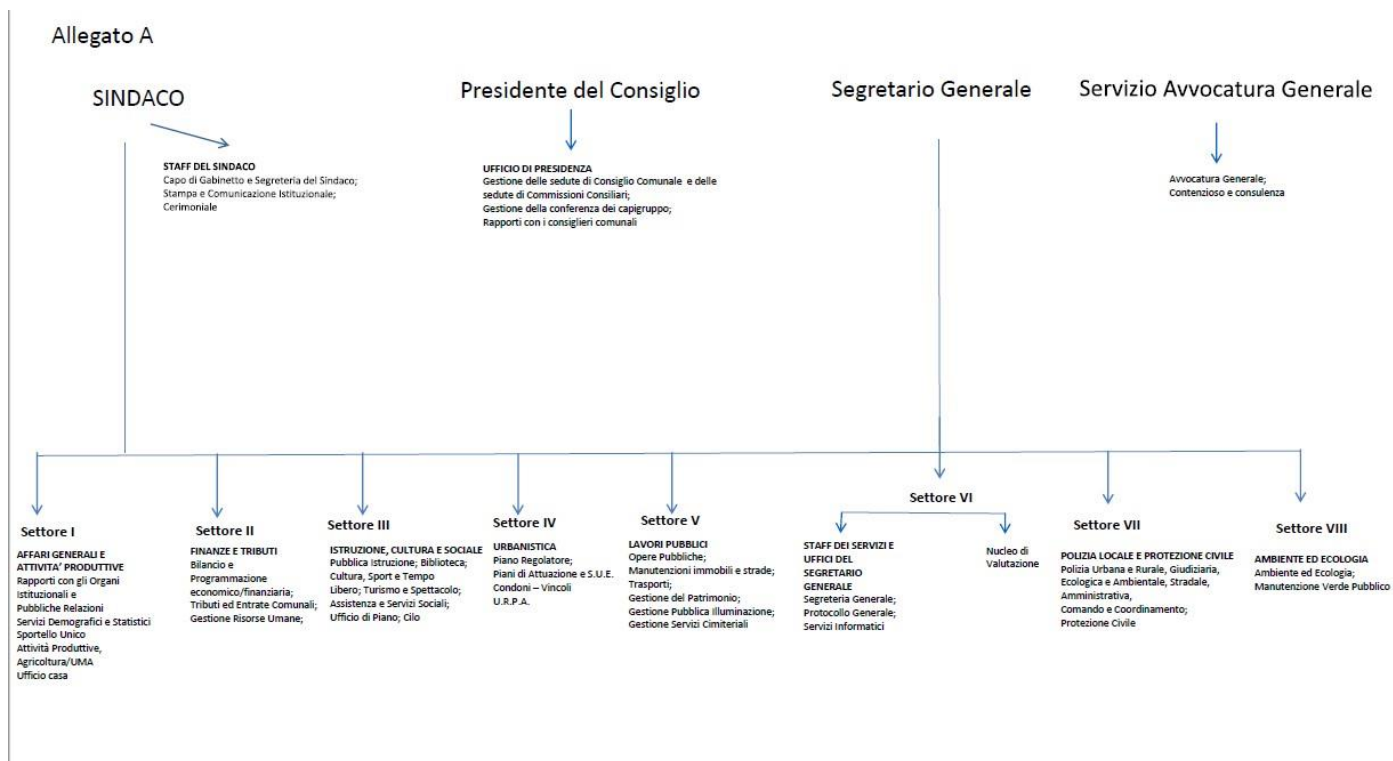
Allegato A

SINDACO

Presidente del Consiglio

Segretario Generale

Servizio Avvocatura Generale

STAFF DEL SINDACO
Capo di Gabinetto e Segreteria del Sindaco;
Stampa e Comunicazione Istituzionale;
Cerimoniale

UFFICIO DI PRESIDENZA
Gestione delle sedute di Consiglio Comunale e delle sedute di Commissioni Consiliari;
Gestione della conferenza dei capigruppo;
Rapporti con i consiglieri comunali

Avvocatura Generale;
Contenzioso e consulenza

Settore I
AFFARI GENERALI E ATTIVITA' PRODUTTIVE
Rapporti con gli Organi Istituzionali e Pubbliche Relazioni
Servizi Demografici e Statistici
Sportello Unico
Attività Produttive, Agricoltura/UMA
Ufficio casa

Settore II
FINANZE E TRIBUTI
Bilancio e Programmazione economico/finanziaria;
Tributi ed Entrate Comunali;
Gestione Risorse Umane;

Settore III
ISTRUZIONE, CULTURA E SOCIALE
Pubblica Istruzione; Biblioteca;
Cultura, Sport e Tempo Libero; Turismo e Spettacolo;
Assistenza e Servizi Sociali;
Ufficio di Piano; Cilo

Settore IV
URBANISTICA
Piano Regolatore;
Piani di Attuazione e S.U.E.
Condoni – Vincoli
U.R.P.A.

Settore V
LAVORI PUBBLICI
Opere Pubbliche;
Manutenzioni immobili e strade;
Trasporti;
Gestione del Patrimonio;
Gestione Pubblica Illuminazione;
Gestione Servizi Cimiteriali

Settore VI
STAFF DEI SERVIZI E UFFICI DEL SEGRETARIO GENERALE
Segreteria Generale;
Protocollo Generale;
Servizi Informatici

Nucleo di Valutazione

Settore VII
POLIZIA LOCALE E PROTEZIONE CIVILE
Polizia Urbana e Rurale, Giudiziaria, Ecologica e Ambientale, Stradale, Amministrativa,
Comando e Coordinamento;
Protezione Civile

Settore VIII
AMBIENTE ED ECOLOGIA
Ambiente ed Ecologia;
Manutenzione Verde Pubblico